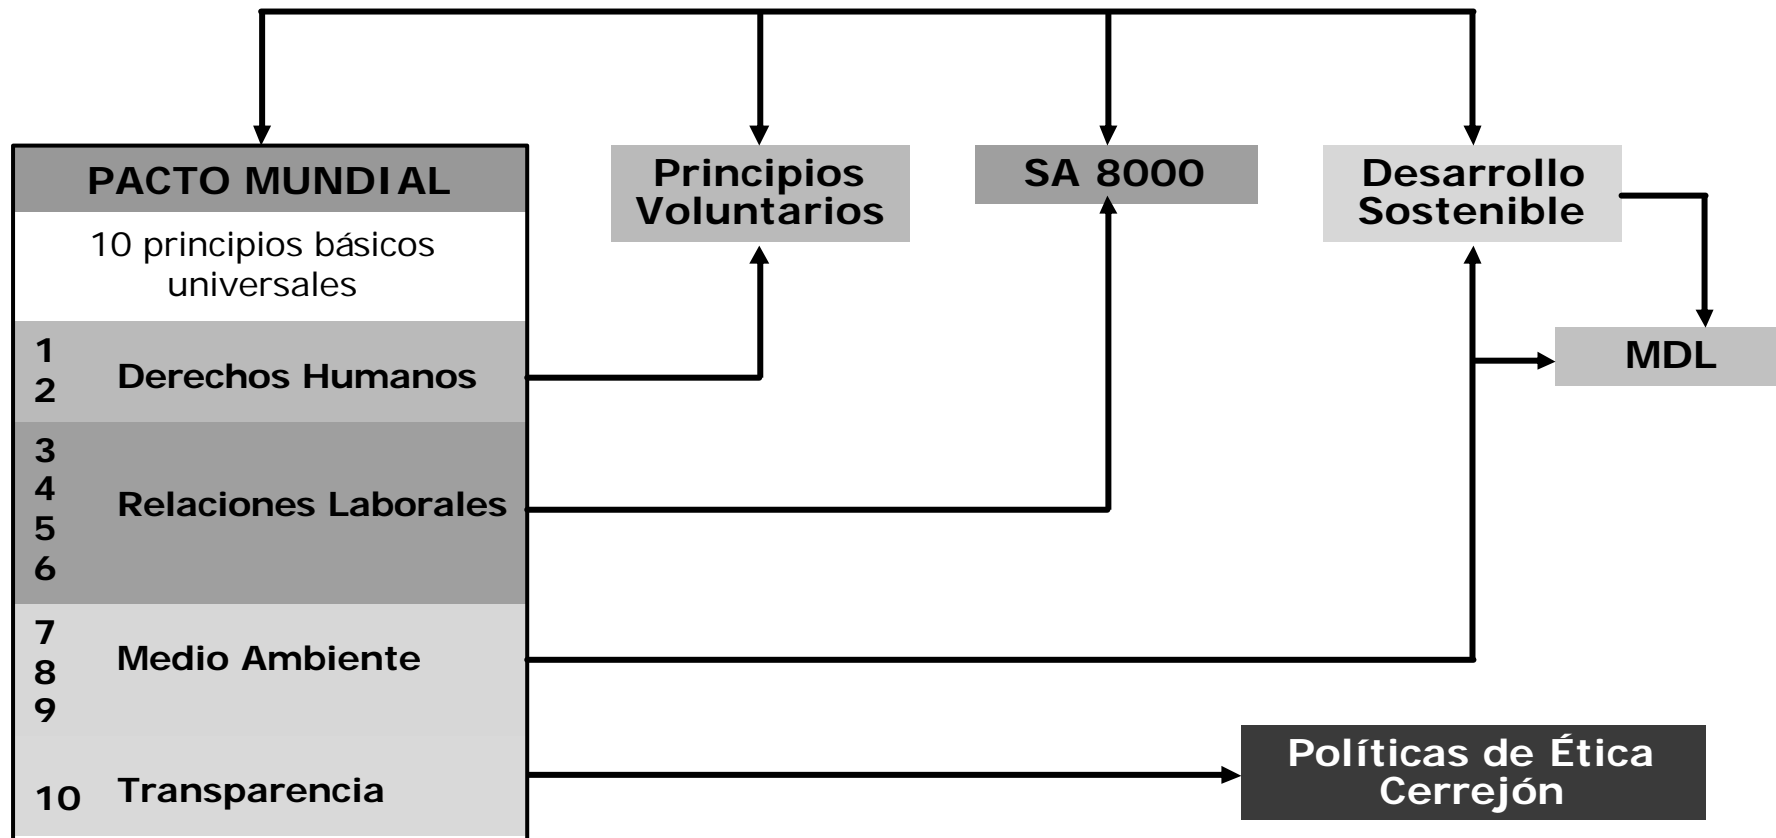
PACTO MUNDIAL

10 principios básicos universales

1
2 Derechos Humanos

3
4
5
6 Relaciones Laborales

7
8
9 Medio Ambiente

10 Transparencia

Principios Voluntarios

SA 8000

Desarrollo Sostenible

MDL

Políticas de Ética Cerrejón